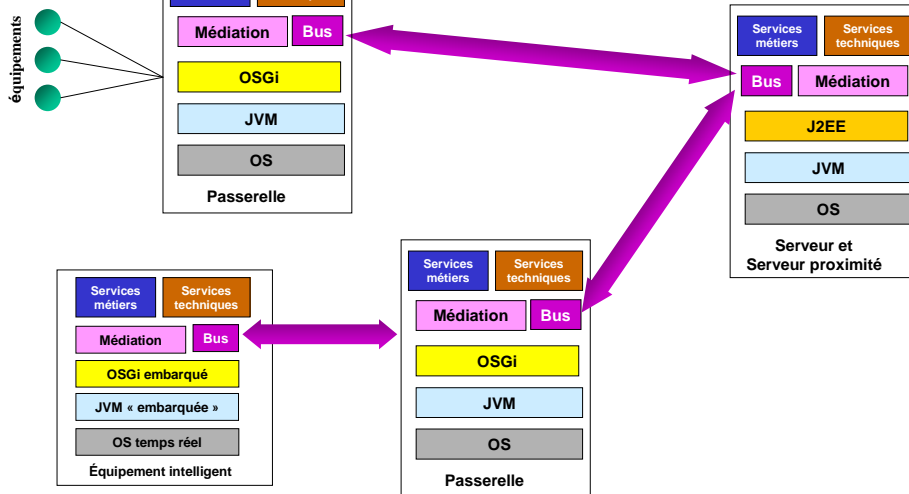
équipements

Médiation
Bus
OSGi
JVM
OS
Passerelle

Services métiers
Services techniques
Bus
Médiation
J2EE
JVM
OS
Serveur et Serveur proximité

Services métiers
Services techniques
Médiation
Bus
OSGi embarqué
JVM « embarquée »
OS temps réel
Équipement intelligent

Services métiers
Services techniques
Médiation
Bus
OSGi
JVM
OS
Passerelle